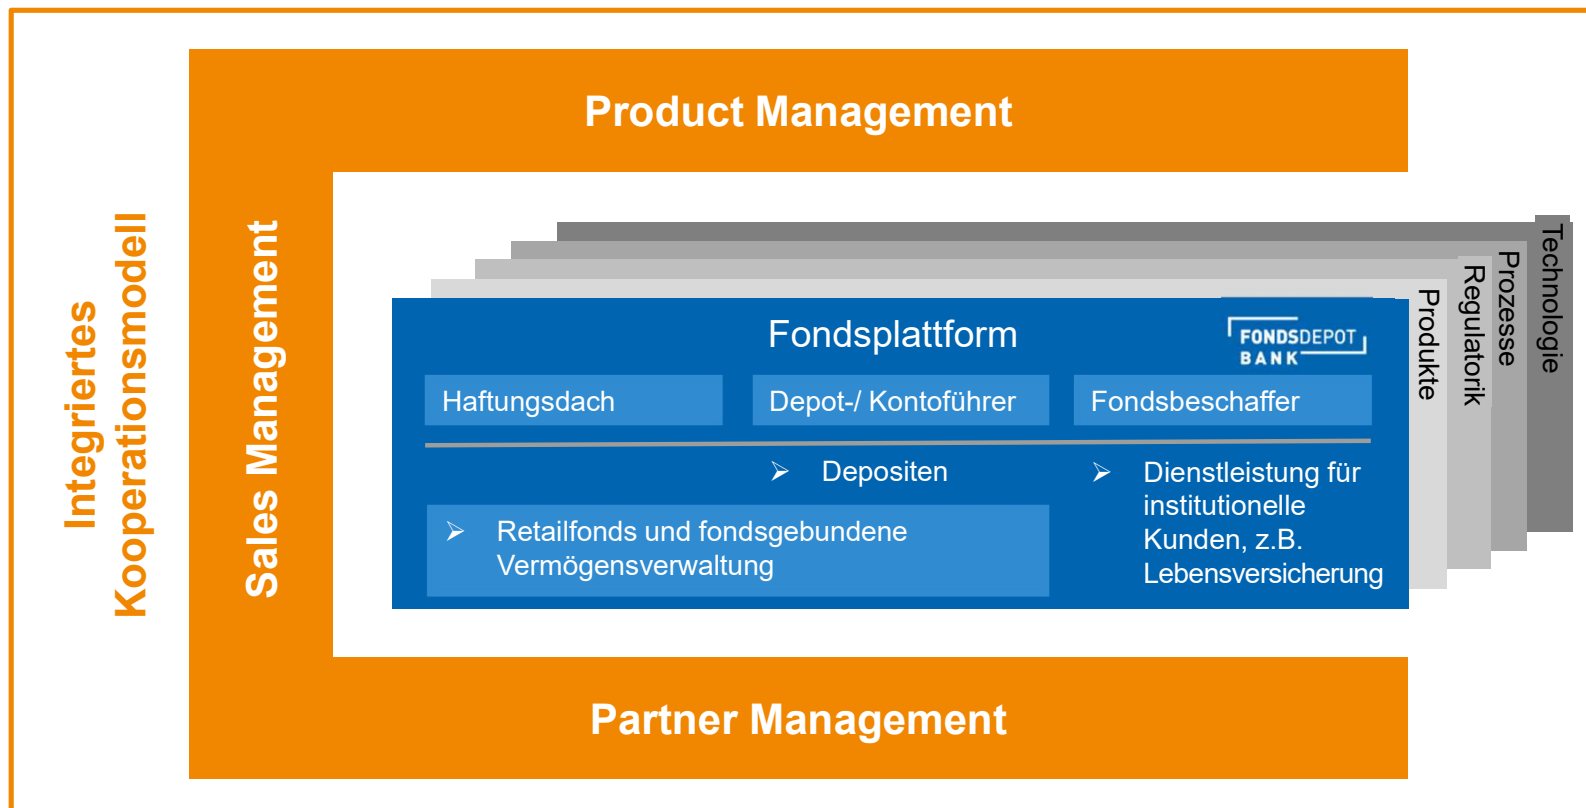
Integriertes Kooperationsmodell

Product Management

Sales Management

Fondsplattform

FONDSDEPOT BANK

Haftungsdach

Depot-/ Kontoführer

Fondsbeschaffer

➢ Depositen

➢ Dienstleistung für institutionelle Kunden, z.B. Lebensversicherung

➢ Retailfonds und fondsgebundene Vermögensverwaltung

Produkte

Regulatorik

Prozesse

Technologie

Partner Management